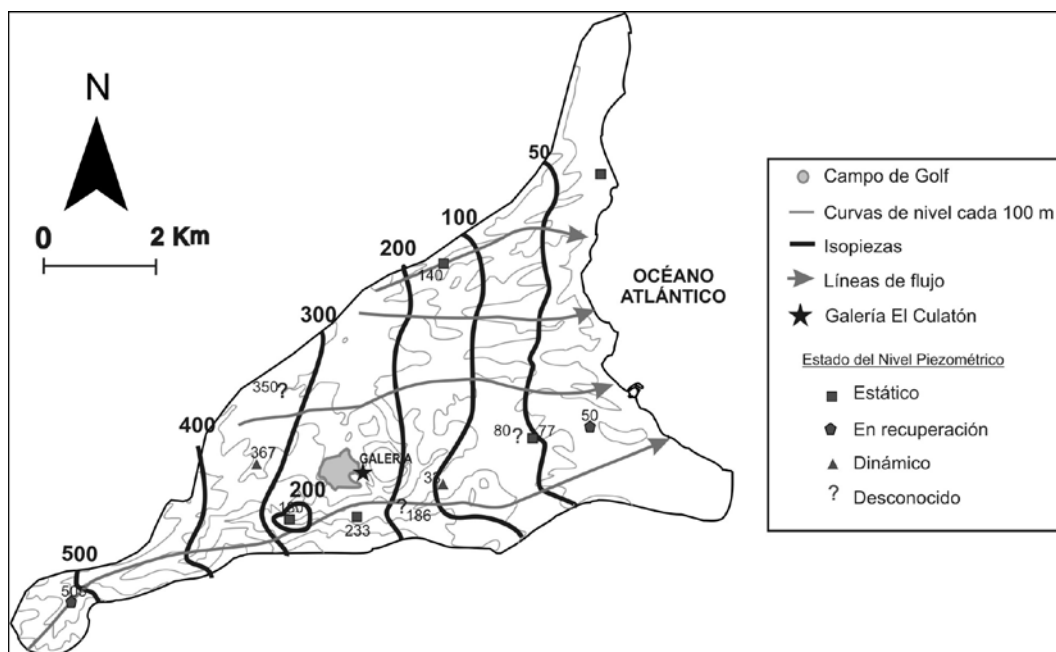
N

0

2 Km

50

100

200

300

400

500

200

140

350?

367

GALERÍA

32

186

233

80?

77

50

500

OCÉANO ATLÁNTICO

Campo de Golf
Curvas de nivel cada 100 m
Isopiezas
Líneas de flujo
Galería El Culatón

Estado del Nivel Piezométrico
Estático
En recuperación
Dinámico
? Desconocido